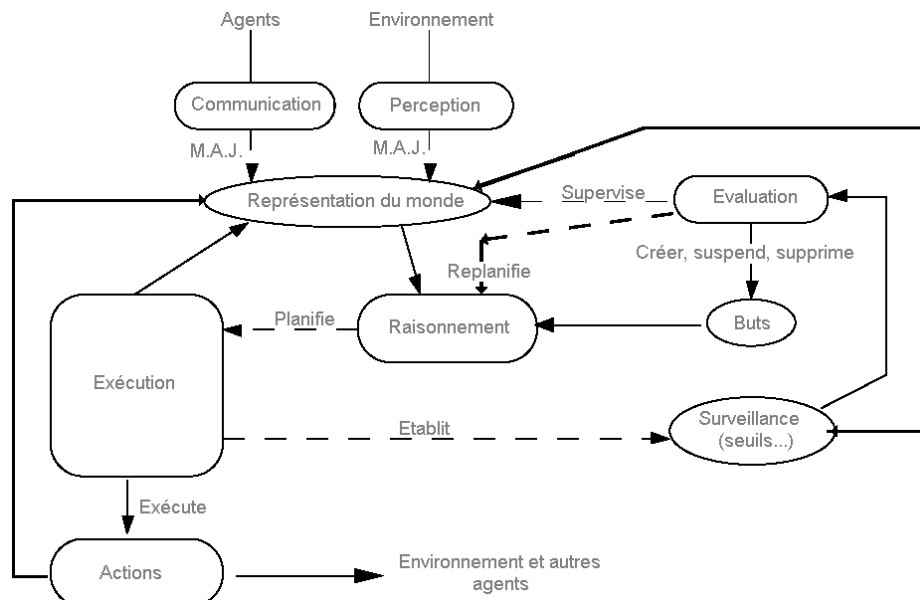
Agents

Environnement

Communication

Perception

M.A.J.

M.A.J.

Représentation du monde

Supervise

Evaluation

Créer, suspend, supprime

Replanifie

Planifie

Raisonnement

Buts

Exécution

Etablit

Surveillance (seuils...)

Exécute

Actions

Environnement et autres agents